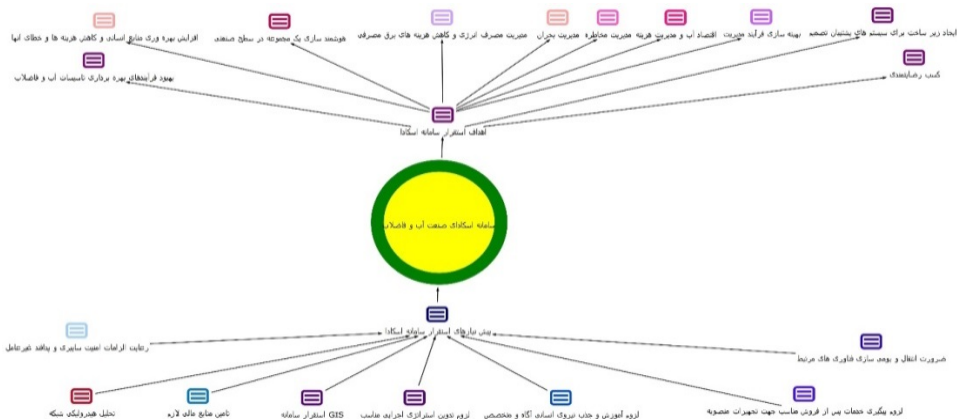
افزایش بهره وری منابع انسانی و کاهش هزینه ها و خطای انسانی

هوشمند سازی یک مجموعه در سطح صنعتی

مدیریت مصرف انرژی و کاهش هزینه های برق مصرفی

مدیریت بحران

مدیریت مخاطره

اقتصاد آب و مدیریت هزینه

بهینه سازی فرآیند مدیریت

ایجاد زیر ساخت برای سیستم های پشتیبان تصمیم

بهبود فرآیندهای بهره برداری تاسیسات آب و فاضلاب

کسب رضایتمندی

اهداف استقرار سامانه اسکادا

سامانه اسکادای صنعت آب و فاضلاب

پیش نیازهای استقرار سامانه اسکادا

رعایت الزامات امنیت سایبری و پدافند غیرعامل

ضرورت انتقال و بومی سازی فناوری های مرتبط

تحلیل هیدرولیکی شبکه

تامین منابع مالی لازم

استقرار سامانه GIS

لزوم تدوین استراتژی اجرایی مناسب

لزوم آموزش و جذب نیروی انسانی آگاه و متخصص

لزوم پیگیری خدمات پس از فروش مناسب جهت تجهیزات مصوبه